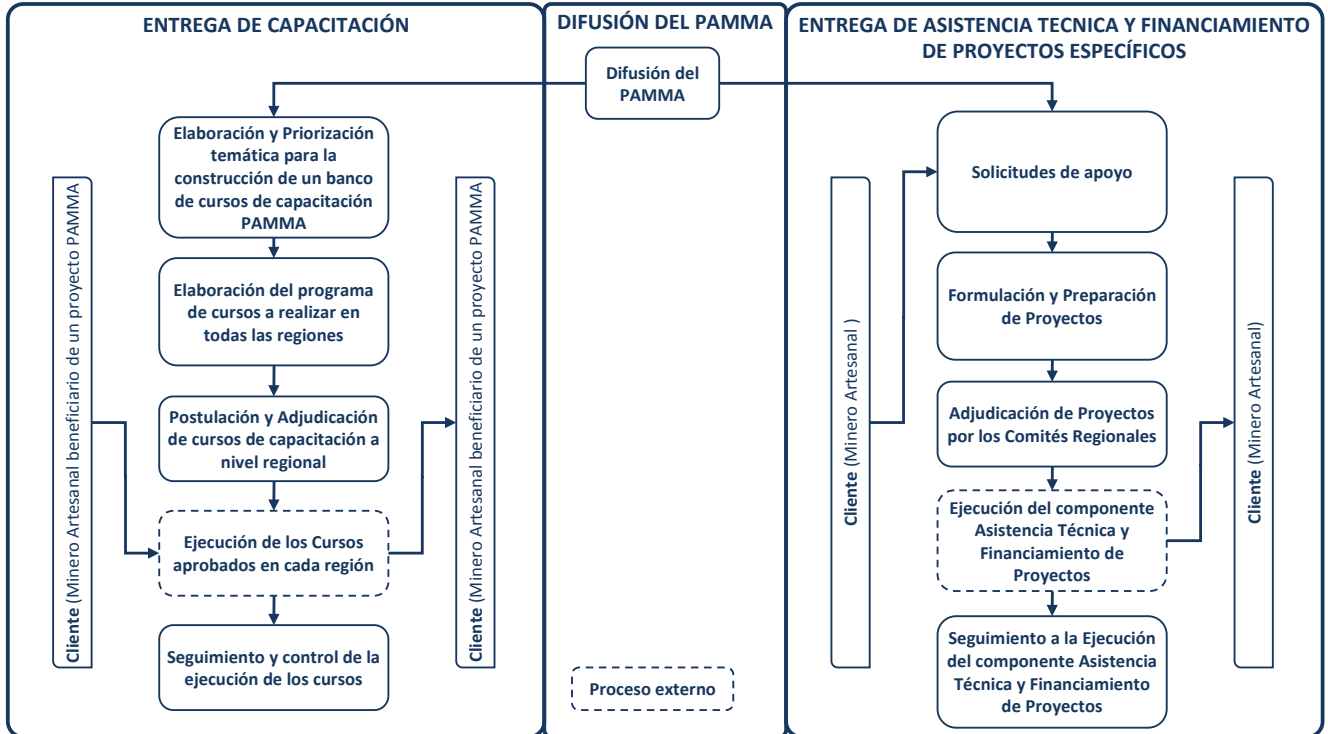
ENTREGA DE CAPACITACIÓN

Elaboración y Priorización temática para la construcción de un banco de cursos de capacitación PAMMA

Elaboración del programa de cursos a realizar en todas las regiones

Postulación y Adjudicación de cursos de capacitación a nivel regional

Ejecución de los Cursos aprobados en cada región

Seguimiento y control de la ejecución de los cursos

Cliente (Minero Artesanal beneficiario de un proyecto PAMMA

Cliente (Minero Artesanal beneficiario de un proyecto PAMMA

DIFUSIÓN DEL PAMMA

Difusión del PAMMA

Proceso externo

ENTREGA DE ASISTENCIA TECNICA Y FINANCIAMIENTO DE PROYECTOS ESPECÍFICOS

Solicitudes de apoyo

Formulación y Preparación de Proyectos

Adjudicación de Proyectos por los Comités Regionales

Ejecución del componente Asistencia Técnica y Financiamiento de Proyectos

Seguimiento a la Ejecución del componente Asistencia Técnica y Financiamiento de Proyectos

Cliente (Minero Artesanal )

Cliente (Minero Artesanal)